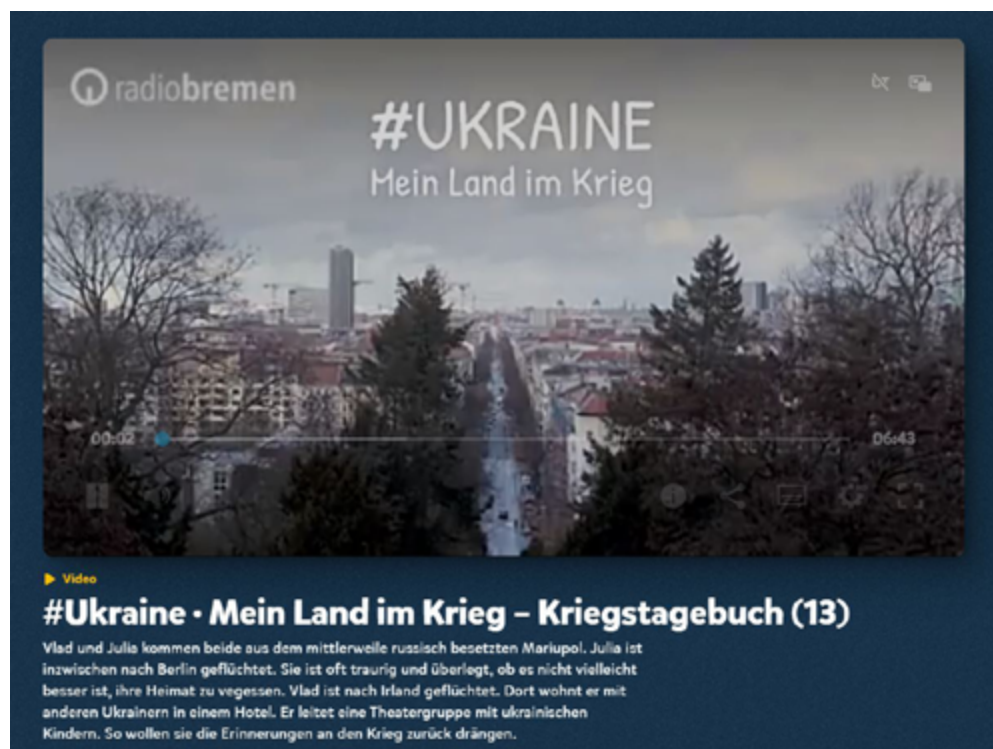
radiobremen

#UKRAINE
Mein Land im Krieg

00:02

06:43

Video

#Ukraine · Mein Land im Krieg – Kriegstagebuch (13)

Vlad und Julia kommen beide aus dem mittlerweile russisch besetzten Mariupol. Julia ist inzwischen nach Berlin geflüchtet. Sie ist oft traurig und überlegt, ob es nicht vielleicht besser ist, ihre Heimat zu vegessen. Vlad ist nach Irland geflüchtet. Dort wohnt er mit anderen Ukrainern in einem Hotel. Er leitet eine Theatergruppe mit ukrainischen Kindern. So wollen sie die Erinnerungen an den Krieg zurück drängen.